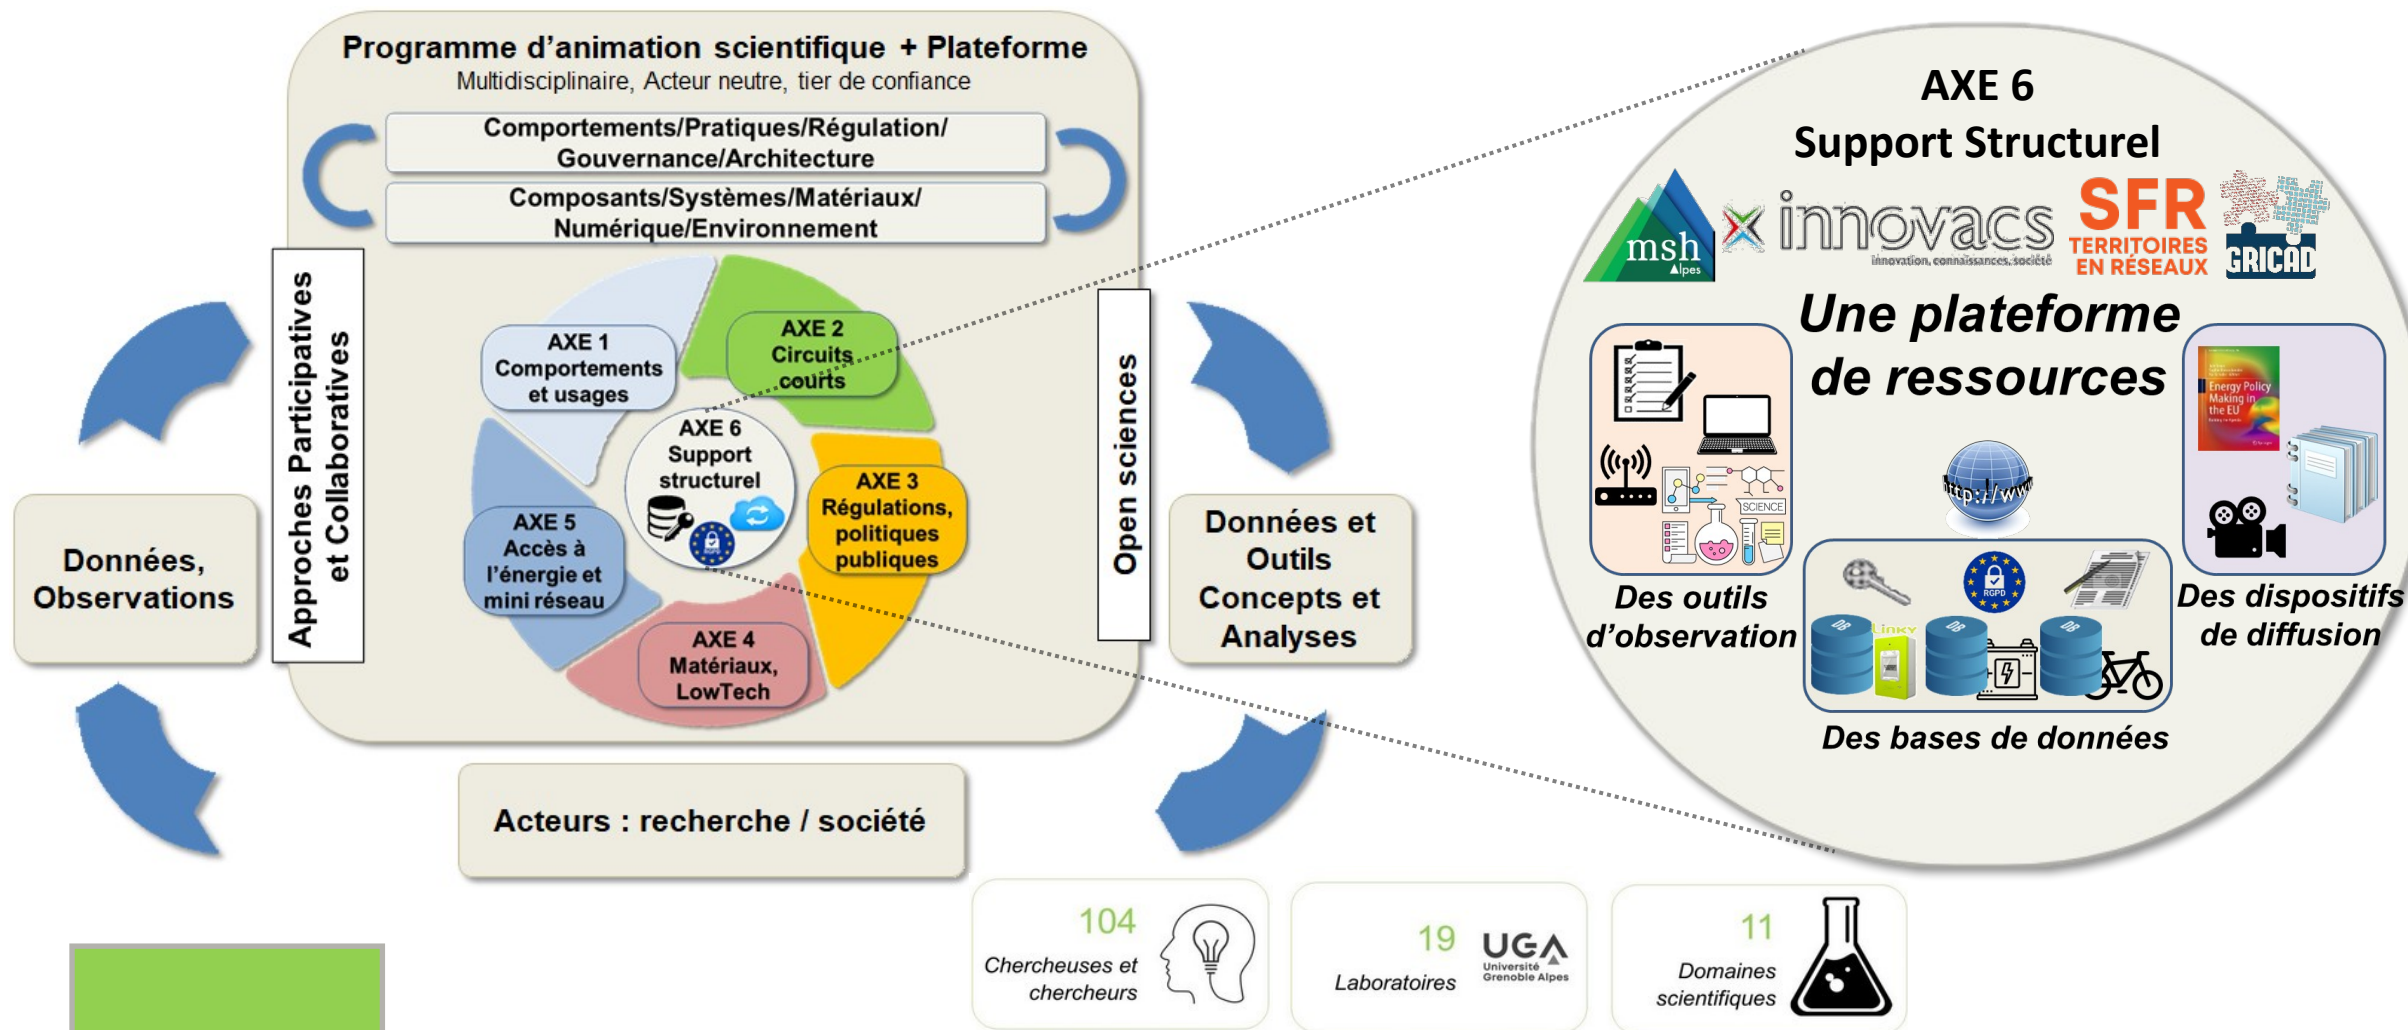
Programme d'animation scientifique + Plateforme
Multidisciplinaire, Acteur neutre, tier de confiance

Comportements/Pratiques/Régulation/ Gouvernance/Architecture

Composants/Systèmes/Matériaux/ Numérique/Environnement

Approches Participatives et Collaboratives

Open sciences

AXE 1 Comportements et usages

AXE 2 Circuits courts

AXE 3 Régulations, politiques publiques

AXE 4 Matériaux, LowTech

AXE 5 Accès à l'énergie et mini réseau

AXE 6 Support structurel

Données, Observations

Données et Outils Concepts et Analyses

Acteurs : recherche / société

AXE 6
Support Structurel

msh Alpes
innovacs
innovation, connaissances, société
SFR TERRITOIRES EN RÉSEAUX
GRICAD

Une plateforme de ressources

Des outils d'observation

SCIENCE

http://www

Energy Policy Making in the EU

Des dispositifs de diffusion

RGPD

DB

Linky

Des bases de données

104
Chercheuses et chercheurs

19
Laboratoires
UGA Université Grenoble Alpes

11
Domaines scientifiques